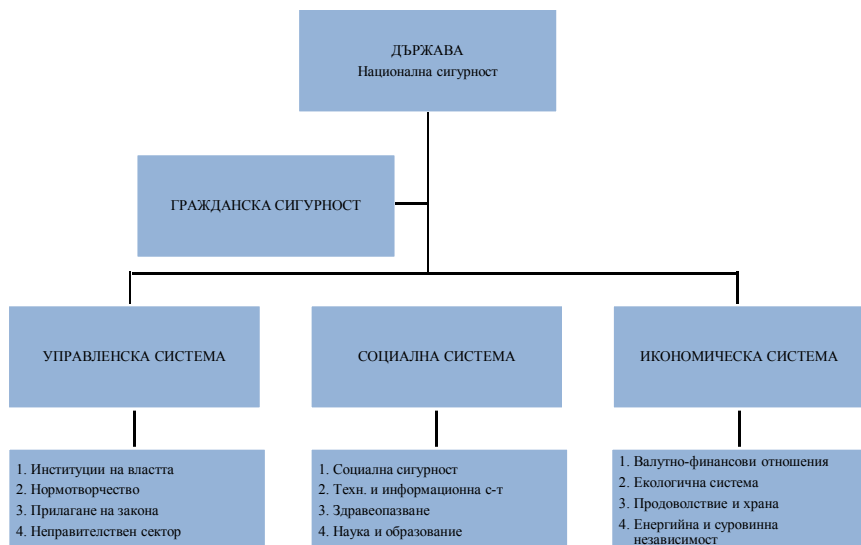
ДЪРЖАВА
Национална сигурност

ГРАЖДАНСКА СИГУРНОСТ

УПРАВЛЕНСКА СИСТЕМА

1. Институции на властта
2. Нормотворчество
3. Прилагане на закона
4. Неправителствен сектор

СОЦИАЛНА СИСТЕМА

1. Социална сигурност
2. Техн. и информационна с-т
3. Здравеопазване
4. Наука и образование

ИКОНОМИЧЕСКА СИСТЕМА

1. Валутно-финансови отношения
2. Екологична система
3. Продоволствие и храна
4. Енергийна и суровинна независимост